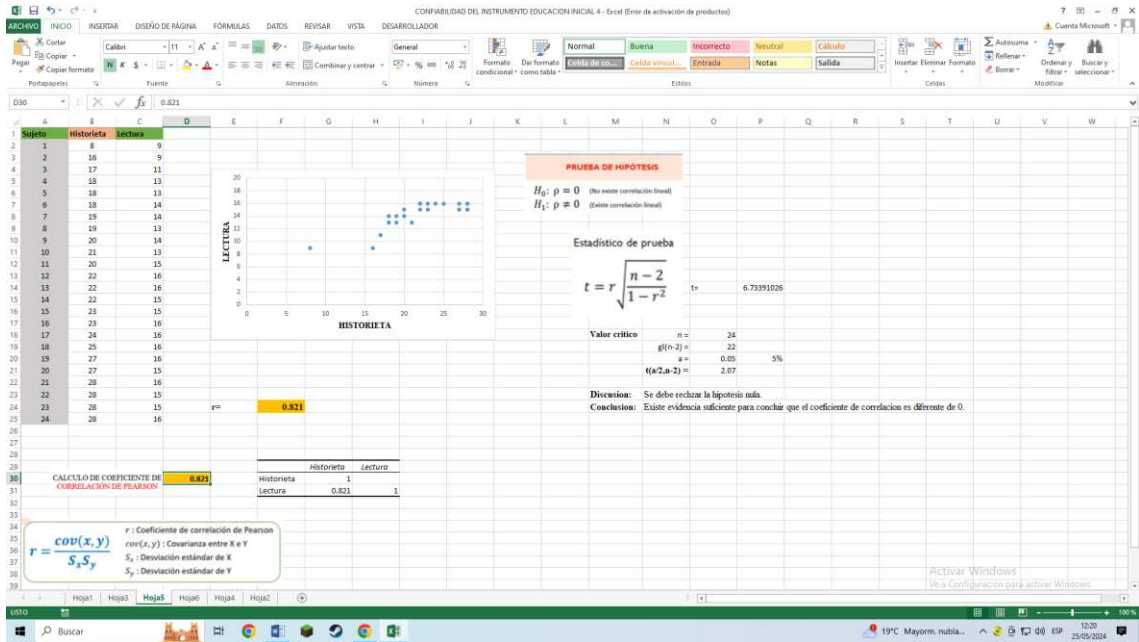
CONFIABILIDAD DEL INSTRUMENTO EDUCACION INICIAL 4 - Excel (Error de activación de productos)

ARCHIVO INICIO INSERTAR DISEÑO DE PÁGINA FÓRMULAS DATOS REVISAR VISTA DESARROLLADOR Cuenta Microsoft

Cortar Copiar Copiar formato Pegar Portapapeles Calibri 11 Fuente Ajustar texto Combinar y centrar Alineación General Número Formato condicional Dar formato como tabla Normal Buena Incorrecto Neutral Cálculo Celda de co... Celda vincul... Entrada Notas Salida Estilos Insertar Eliminar Formato Celdas Autosuma Rellenar Borrar Ordenar y filtrar Buscar y seleccionar Modificar

D30 $f_x$ 0.821

| Sujeto | Historieta | Lectura |
|---|---|---|
| 1 | 8 | 9 |
| 2 | 16 | 9 |
| 3 | 17 | 11 |
| 4 | 18 | 13 |
| 5 | 18 | 13 |
| 6 | 18 | 14 |
| 7 | 19 | 14 |
| 8 | 19 | 13 |
| 9 | 20 | 14 |
| 10 | 21 | 13 |
| 11 | 20 | 15 |
| 12 | 22 | 16 |
| 13 | 22 | 16 |
| 14 | 22 | 15 |
| 15 | 23 | 15 |
| 16 | 23 | 16 |
| 17 | 24 | 16 |
| 18 | 25 | 16 |
| 19 | 27 | 16 |
| 20 | 27 | 15 |
| 21 | 28 | 16 |
| 22 | 28 | 15 |
| 23 | 28 | 15 |
| 24 | 28 | 16 |

LECTURA
20 18 16 14 12 10 8 6 4 2 0
0 5 10 15 20 25 30
HISTORIETA

r= 0.821

PRUEBA DE HIPÓTESIS
$H_0: \rho = 0$ (No existe correlación lineal)
$H_1: \rho \neq 0$ (Existe correlación lineal)

Estadístico de prueba
$t = r\sqrt{\frac{n-2}{1-r^2}}$ t= 6.73391026

Valor crítico n = 24
gl(n-2) = 22
a = 0.05 5%
t(a/2,n-2) = 2.07

Discusion: Se debe rechzar la hipotesis nula.
Conclusion: Existe evidencia suficiente para concluir que el coeficiente de correlacion es diferente de 0.

CALCULO DE COEFICIENTE DE CORRELACIÓN DE PEARSON 0.821

| | Historieta | Lectura |
|---|---|---|
| Historieta | 1 | |
| Lectura | 0.821 | 1 |

$r = \frac{cov(x,y)}{S_x S_y}$
r : Coeficiente de correlación de Pearson
$cov(x,y)$ : Covarianza entre X e Y
$S_x$ : Desviación estándar de X
$S_y$ : Desviación estándar de Y

Activar Windows
Ve a Configuración para activar Windows.

Hoja1 Hoja3 Hoja5 Hoja6 Hoja4 Hoja2
LISTO 100 %
Buscar 19°C Mayorm. nubla... ESP 12:20 25/05/2024